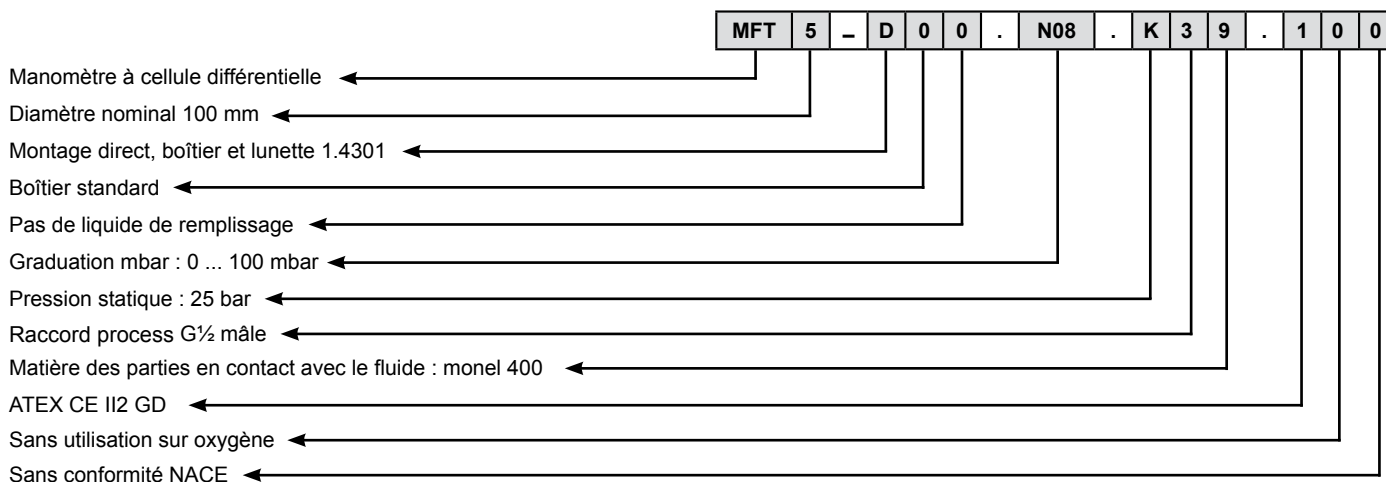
| MFT | 5 | _ | D | 0 | 0 | . | N08 | . | K | 3 | 9 | . | 1 | 0 | 0 |
|---|---|---|---|---|---|---|---|---|---|---|---|---|---|---|---|

Manomètre à cellule différentielle
Diamètre nominal 100 mm
Montage direct, boîtier et lunette 1.4301
Boîtier standard
Pas de liquide de remplissage
Graduation mbar : 0 ... 100 mbar
Pression statique : 25 bar
Raccord process G½ mâle
Matière des parties en contact avec le fluide : monel 400
ATEX CE II2 GD
Sans utilisation sur oxygène
Sans conformité NACE